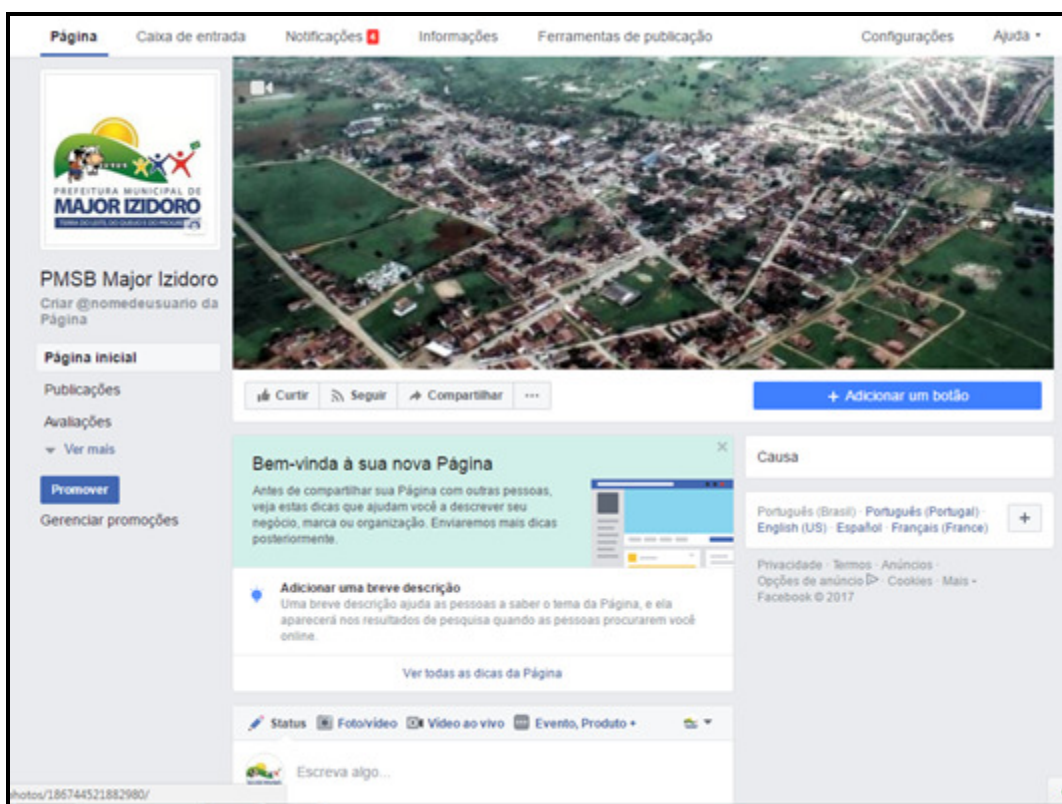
Página Caixa de entrada Notificações 4 Informações Ferramentas de publicação Configurações Ajuda

PREFEITURA MUNICIPAL DE
MAJOR IZIDORO
TERRA DO LEITE, DO QUEIJO E DO PROGRESSO

PMSB Major Izidoro
Criar @nomedeusuario da Página

Página inicial
Publicações
Avaliações
Ver mais
Promover
Gerenciar promoções

Curtir Seguir Compartilhar ···

+ Adicionar um botão

Bem-vinda à sua nova Página
Antes de compartilhar sua Página com outras pessoas, veja estas dicas que ajudam você a descrever seu negócio, marca ou organização. Enviaremos mais dicas posteriormente.

Adicionar uma breve descrição
Uma breve descrição ajuda as pessoas a saber o tema da Página, e ela aparecerá nos resultados de pesquisa quando as pessoas procurarem você online.

Ver todas as dicas da Página

Causa

Português (Brasil) · Português (Portugal) · English (US) · Español · Français (France)

Privacidade · Termos · Anúncios · Opções de anúncio · Cookies · Mais · Facebook © 2017

Status Foto/vídeo Vídeo ao vivo Evento, Produto +

Escreva algo...

hotos/186744521882980/